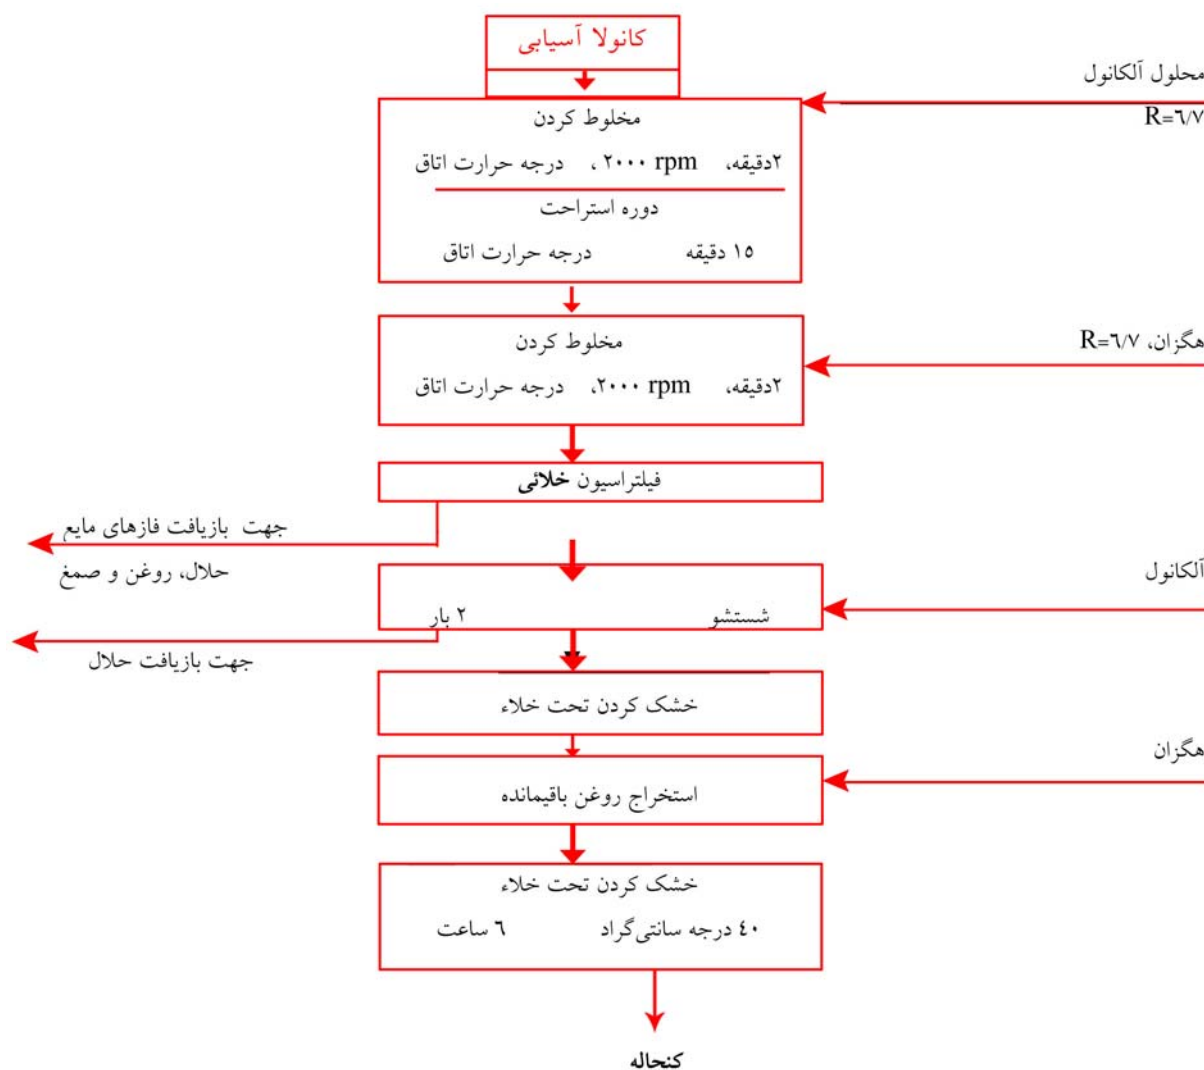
کانولا آسیابی

محلول آلکانول
R=٦/٧

مخلوط کردن
٢دقیقه، ٢٠٠٠ rpm ، درجه حرارت اتاق
دوره استراحت
١٥ دقیقه درجه حرارت اتاق

هگزان، R=٦/٧

مخلوط کردن
٢دقیقه، ٢٠٠٠ rpm، درجه حرارت اتاق

فیلتراسیون خلائی

جهت بازیافت فازهای مایع
حلال، روغن و صمغ

آلکانول

شستشو ٢ بار

جهت بازیافت حلال

خشک کردن تحت خلاء

هگزان

استخراج روغن باقیمانده

خشک کردن تحت خلاء
٤٠ درجه سانتی‌گراد ٦ ساعت

کنجاله